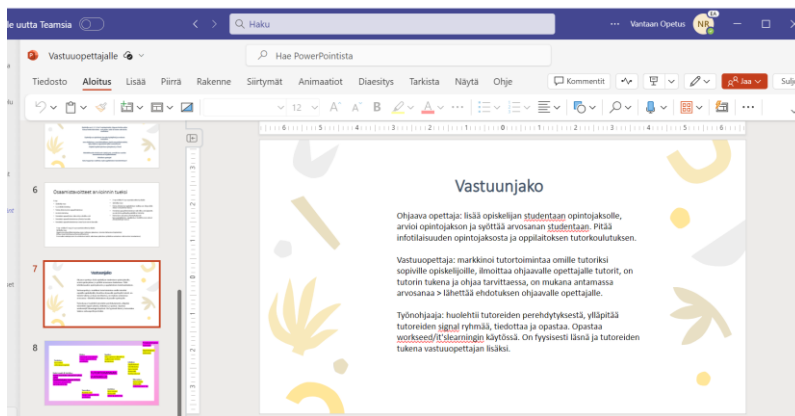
le uutta Teamsia

Haku

··· Vantaan Opetus NR

Vastuuopettajalle

Hae PowerPointista

Tiedosto Aloitus Lisää Piirrä Rakenne Siirtymät Animaatiot Diaesitys Tarkista Näytä Ohje

Kommentit

Jaa

Sulj

12

6

Osaamistavoitteet arvioinnin tueksi

7

Vastuunjako

8

Vastuunjako

Ohjaava opettaja: lisää opiskelijan studentaan opintojaksolle, arvioi opintojakson ja syöttää arvosanan studentaan. Pitää infotilaisuuden opintojaksosta ja oppilaitoksen tutorkoulutuksen.

Vastuuopettaja: markkinoi tutortoimintaa omille tutoriksi sopiville opiskelijoille, ilmoittaa ohjaavalle opettajalle tutorit, on tutorin tukena ja ohjaa tarvittaessa, on mukana antamassa arvosanaa > lähettää ehdotuksen ohjaavalle opettajalle.

Työnohjaaja: huolehtii tutoreiden perehdytyksestä, ylläpitää tutoreiden signal ryhmää, tiedottaa ja opastaa. Opastaa workseed/it'slearningin käytössä. On fyysisesti läsnä ja tutoreiden tukena vastuuopettajan lisäksi.